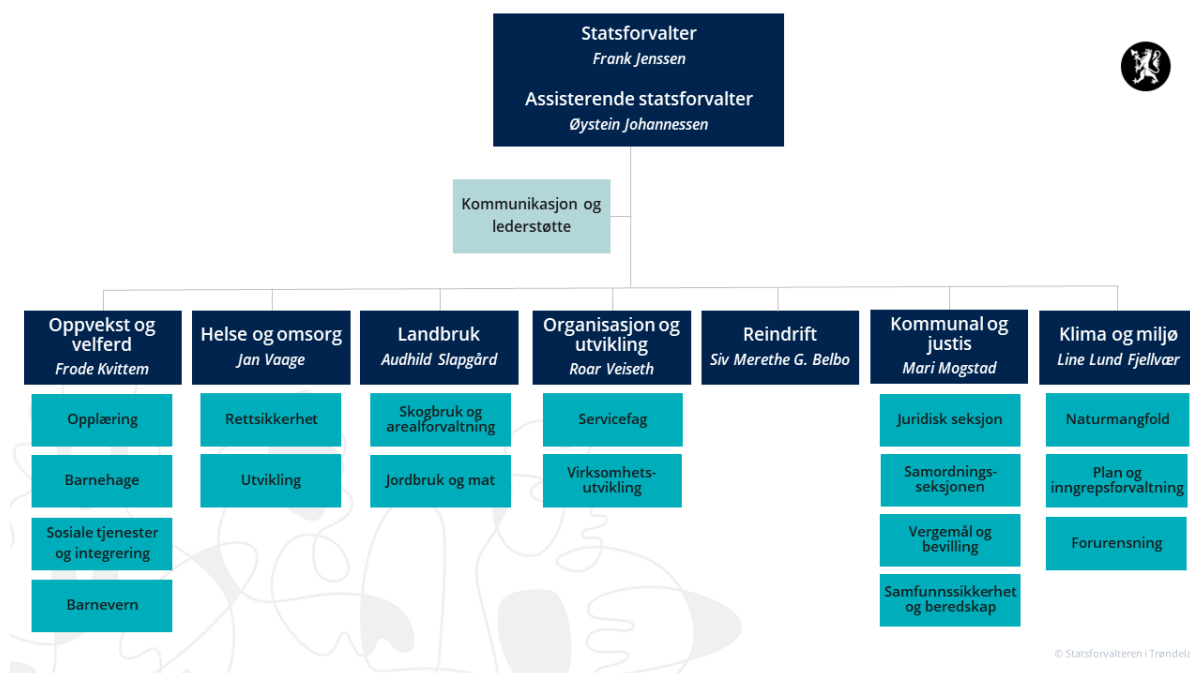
Statsforvalter
*Frank Jenssen*

Assisterende statsforvalter
*Øystein Johannessen*

Kommunikasjon og lederstøtte

Oppvekst og velferd
*Frode Kvittem*

Opplæring

Barnehage

Sosiale tjenester og integrering

Barnevern

Helse og omsorg
*Jan Vaage*

Rettsikkerhet

Utvikling

Landbruk
*Audhild Slapgård*

Skogbruk og arealforvaltning

Jordbruk og mat

Organisasjon og utvikling
*Roar Veiseth*

Servicefag

Virksomhetsutvikling

Reindrift
*Siv Merethe G. Belbo*

Kommunal og justis
*Mari Mogstad*

Juridisk seksjon

Samordningsseksjonen

Vergemål og bevilling

Samfunnssikkerhet og beredskap

Klima og miljø
*Line Lund Fjellvær*

Naturmangfold

Plan og inngrepsforvaltning

Forurensning

© Statsforvalteren i Trøndela